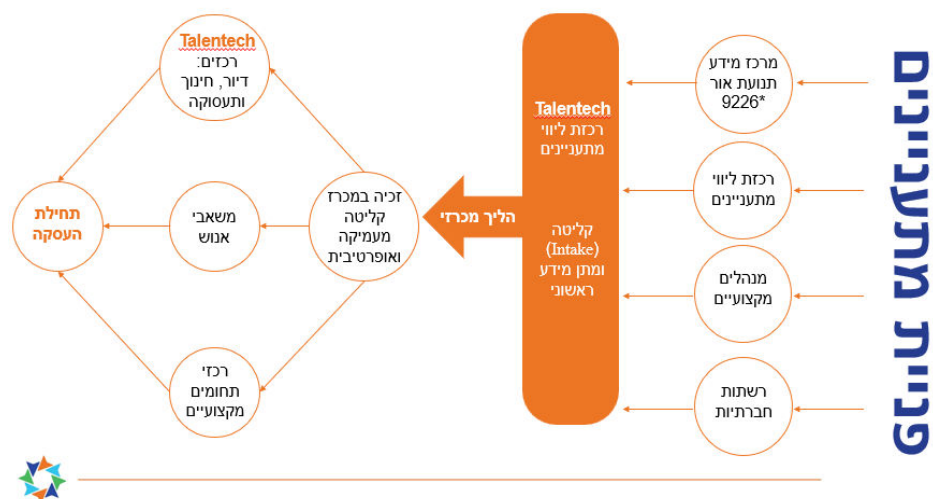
פניית מתעניינים

מרכז מידע תנועת אור 9226*

רכזת ליווי מתעניינים

מנהלים מקצועיים

רשתות חברתיות

Talentech
רכזת ליווי מתעניינים

קליטה (Intake) ומתן מידע ראשוני

הליך מכרזי

זכיה במכרז קליטה מעמיקה ואופרטיבית

Talentech
רכזים: דיור, חינוך ותעסוקה

משאבי אנוש

רכזי תחומים מקצועיים

תחילת העסקה